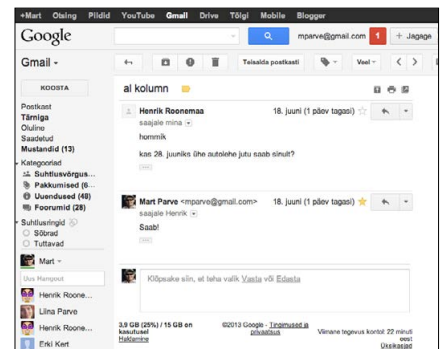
+Mart Otsing Pildid YouTube Gmail Drive Tõlgi Mobile Blogger

Google

mparve@gmail.com 1 + Jagage

Gmail ▾

Teisalda postkasti Veel

KOOSTA

Postkast
Tärniga
Oluline
Saadetud
Mustandid (13)
Kategooriad
Suhtlusvõrgus...
Pakkumised (6...
Uuendused (49)
Foorumid (28)
Suhtlusringid
Sõbrad
Tuttavad

Mart ▾

Uus Hangout

Henrik Roone...
Liina Parve
Henrik Roone...
Erki Kert

al kolumn

Henrik Roonemaa
saajale mina
hommik

kas 28. juuniks õhe autolehe jutu saab sinult?

18. juuni (1 päev tagasi)

Mart Parve <mparve@gmail.com>
saajale Henrik
Saab!

18. juuni (1 päev tagasi)

Klõpsake siin, et teha valik Vasta või Edasta

3,9 GB (25%) / 15 GB on kasutusel
Haldamine

©2013 Google - Tingimused ja privaatsus

Viimane tegevus kontol: 22 minuti eest
Üksikasjad